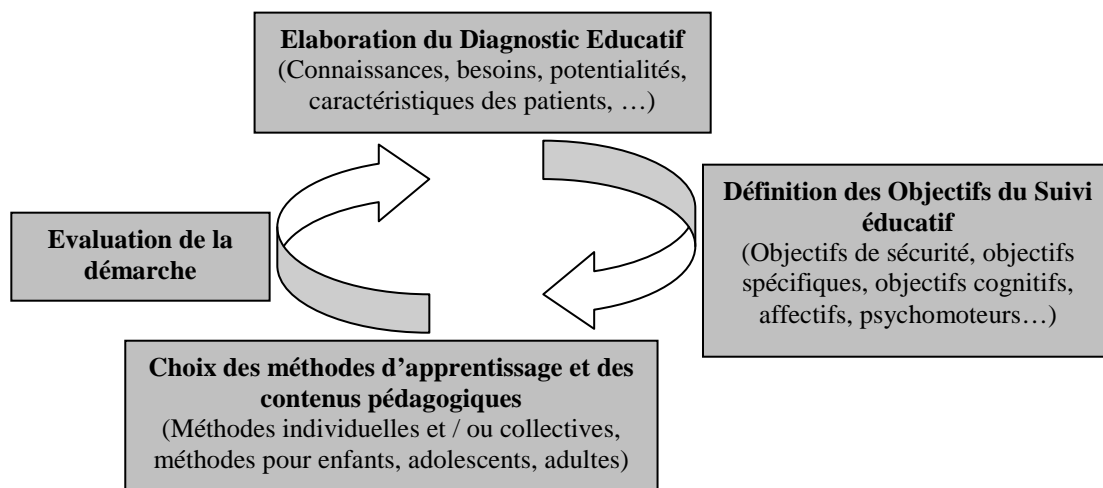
Elaboration du Diagnostic Educatif
(Connaissances, besoins, potentialités, caractéristiques des patients, …)

Définition des Objectifs du Suivi éducatif
(Objectifs de sécurité, objectifs spécifiques, objectifs cognitifs, affectifs, psychomoteurs…)

Choix des méthodes d'apprentissage et des contenus pédagogiques
(Méthodes individuelles et / ou collectives, méthodes pour enfants, adolescents, adultes)

Evaluation de la démarche